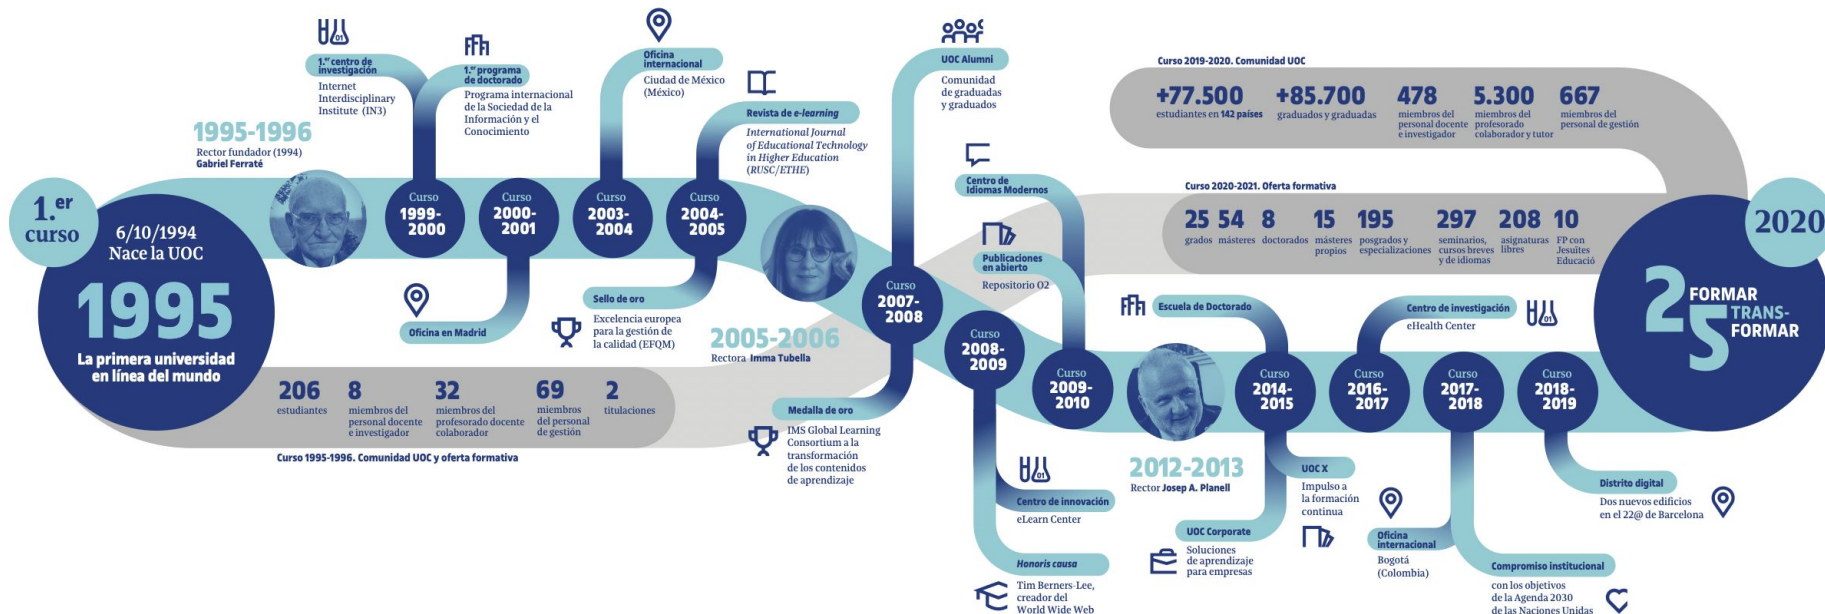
1.er curso

6/10/1994
Nace la UOC

1995

La primera universidad en línea del mundo

1995-1996
Rector fundador (1994)
Gabriel Ferraté

1.er centro de investigación
Internet Interdisciplinary Institute (IN3)

1.er programa de doctorado
Programa internacional de la Sociedad de la Información y el Conocimiento

Oficina internacional
Ciudad de México (México)

Revista de e-learning
International Journal of Educational Technology in Higher Education (RUSC/ETHE)

UOC Alumni
Comunidad de graduadas y graduados

Curso 1999-2000

Curso 2000-2001

Curso 2003-2004

Curso 2004-2005

Oficina en Madrid

Sello de oro
Excelencia europea para la gestión de la calidad (EFQM)

2005-2006
Rectora Imma Tubella

206 estudiantes
8 miembros del personal docente e investigador
32 miembros del profesorado docente colaborador
69 miembros del personal de gestión
2 titulaciones

Curso 1995-1996. Comunidad UOC y oferta formativa

Centro de Idiomas Modernos

Publicaciones en abierto
Repositorio O2

Curso 2007-2008

Curso 2008-2009

Medalla de oro
IMS Global Learning Consortium a la transformación de los contenidos de aprendizaje

Curso 2019-2020. Comunidad UOC
+77.500 estudiantes en 142 países
+85.700 graduados y graduadas
478 miembros del personal docente e investigador
5.300 miembros del profesorado colaborador y tutor
667 miembros del personal de gestión

Curso 2020-2021. Oferta formativa
25 grados
54 másteres
8 doctorados
15 másteres propios
195 posgrados y especializaciones
297 seminarios, cursos breves y de idiomas
208 asignaturas libres
10 FP con Jesuïtes Educació

2020

25 FORMAR TRANS-FORMAR

Escuela de Doctorado

Centro de investigación
eHealth Center

Curso 2009-2010

Curso 2014-2015

Curso 2016-2017

Curso 2017-2018

Curso 2018-2019

2012-2013
Rector Josep A. Planell

Centro de innovación
eLearn Center

Honoris causa
Tim Berners-Lee, creador del World Wide Web

UOC X
Impulso a la formación continua

UOC Corporate
Soluciones de aprendizaje para empresas

Oficina internacional
Bogotá (Colombia)

Compromiso institucional
con los objetivos de la Agenda 2030 de las Naciones Unidas

Distrito digital
Dos nuevos edificios en el 22@ de Barcelona